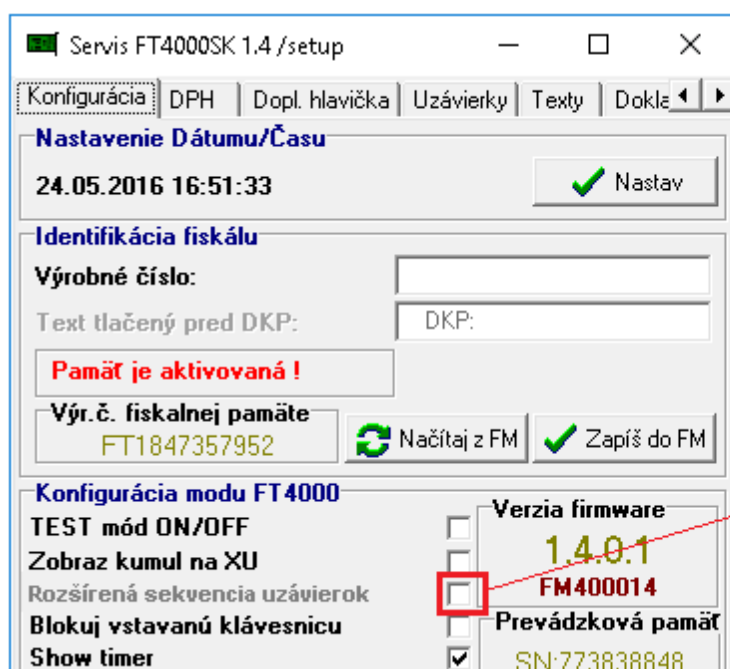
Servis FT4000SK 1.4 /setup

Konfigurácia | DPH | Dopl. hlavička | Uzávierky | Texty | Dokla

Nastavenie Dátumu/Času
24.05.2016 16:51:33
Nastav

Identifikácia fiskálu
Výrobné číslo:
Text tlačený pred DKP:
DKP:
Pamäť je aktivovaná !
Výr.č. fiskalnej pamäte
FT1847357952
Načítaj z FM
Zapíš do FM

Konfigurácia modu FT4000
TEST mód ON/OFF
Zobraz kumul na XU
Rozšírená sekvencia uzávierok
Blokuj vstavanú klávesnicu
Show timer
Verzia firmware
1.4.0.1
FM400014
Prevádzková pamäť
SN:773838848